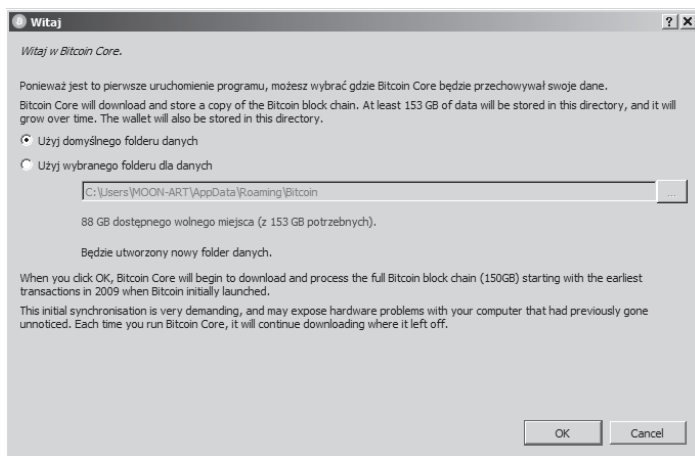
Witaj

?
X

Witaj w Bitcoin Core.

Ponieważ jest to pierwsze uruchomienie programu, możesz wybrać gdzie Bitcoin Core będzie przechowywał swoje dane.

Bitcoin Core will download and store a copy of the Bitcoin block chain. At least 153 GB of data will be stored in this directory, and it will grow over time. The wallet will also be stored in this directory.

Użyj domyślnego folderu danych

Użyj wybranego folderu dla danych

C:\Users\MOON-ART\AppData\Roaming\Bitcoin

...

88 GB dostępnego wolnego miejsca (z 153 GB potrzebnych).

Będzie utworzony nowy folder danych.

When you click OK, Bitcoin Core will begin to download and process the full Bitcoin block chain (150GB) starting with the earliest transactions in 2009 when Bitcoin initially launched.

This initial synchronisation is very demanding, and may expose hardware problems with your computer that had previously gone unnoticed. Each time you run Bitcoin Core, it will continue downloading where it left off.

OK

Cancel